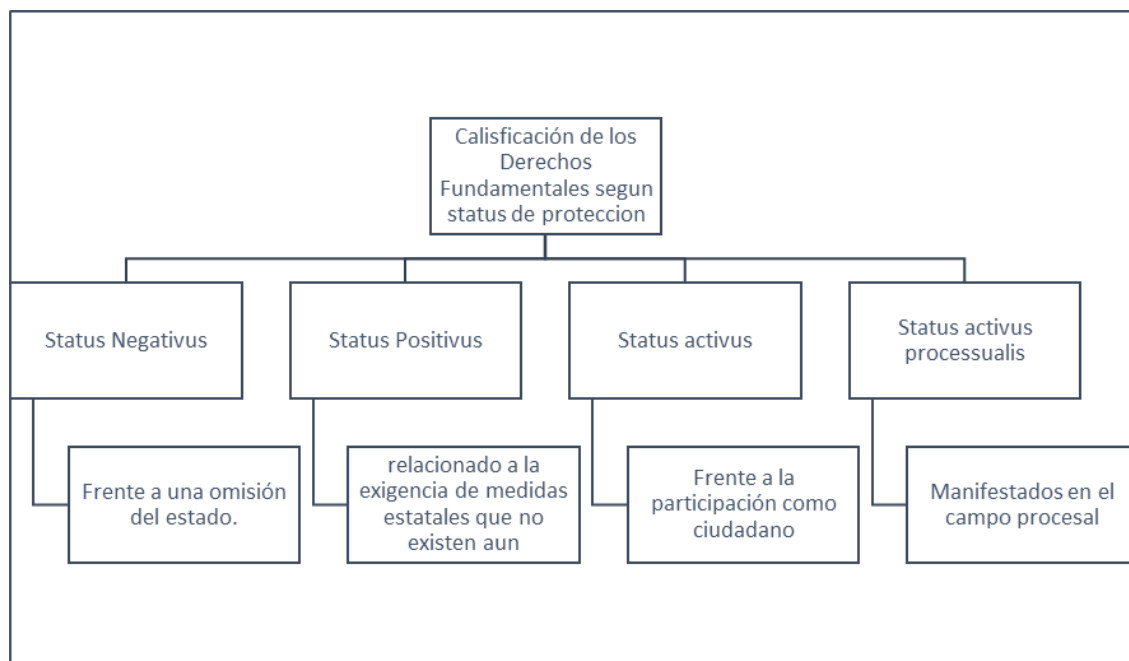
Calisficación de los Derechos Fundamentales segun status de proteccion

Status Negativus

Frente a una omisión del estado.

Status Positivus

relacionado a la exigencia de medidas estatales que no existen aun

Status activus

Frente a la participación como ciudadano

Status activus processualis

Manifestados en el campo procesal